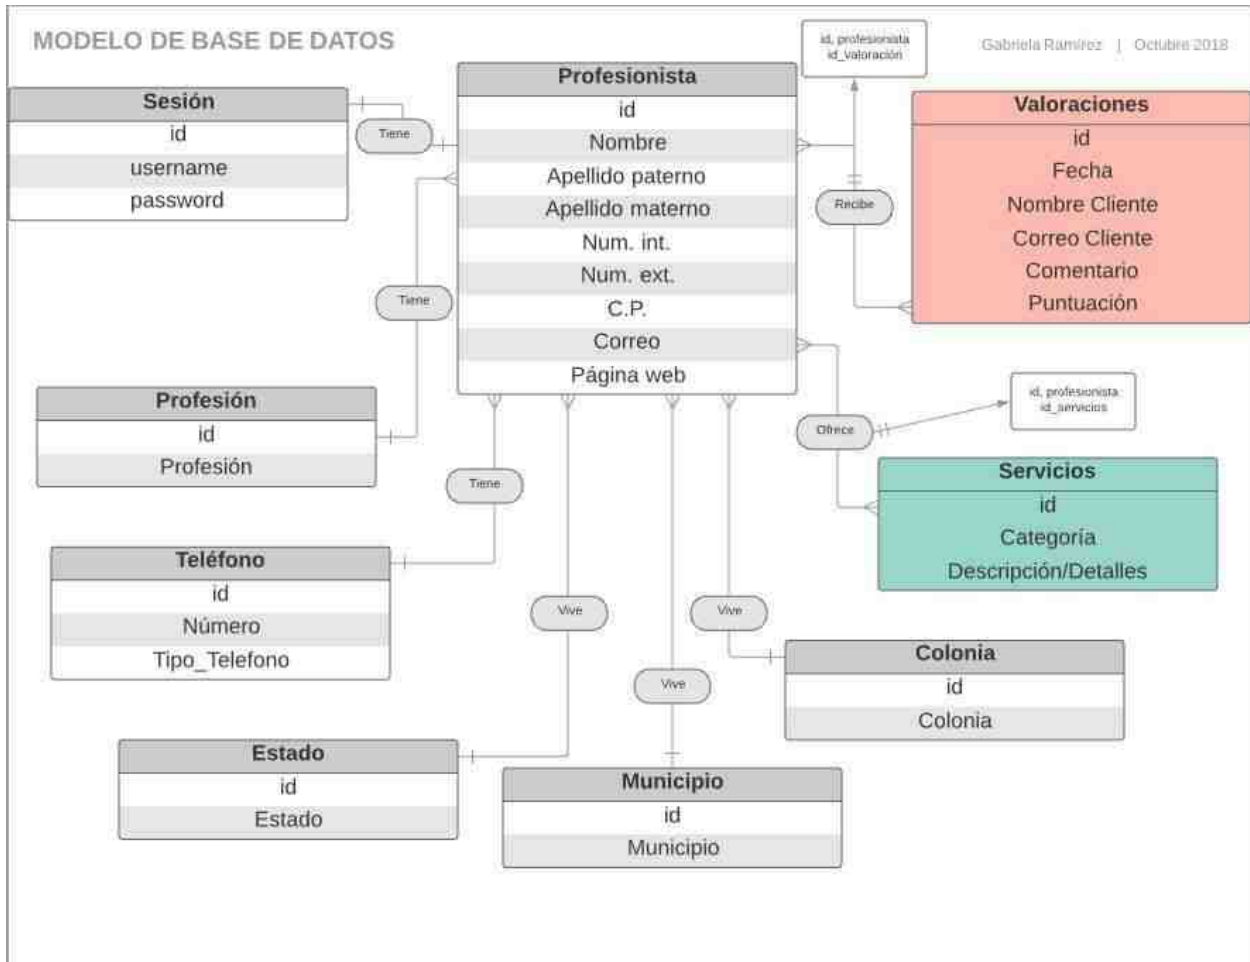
MODELO DE BASE DE DATOS

Gabriela Ramírez | Octubre 2018

id, profesionista
id_valoración

Sesión
id
username
password

Tiene

Profesionista
id
Nombre
Apellido paterno
Apellido materno
Num. int.
Num. ext.
C.P.
Correo
Página web

Recibe

Valoraciones
id
Fecha
Nombre Cliente
Correo Cliente
Comentario
Puntuación

Tiene

Profesión
id
Profesión

Ofrece

id, profesionista
id_servicios

Tiene

Servicios
id
Categoría
Descripción/Detalles

Teléfono
id
Número
Tipo_Telefono

Vive

Vive

Vive

Colonia
id
Colonia

Estado
id
Estado

Municipio
id
Municipio